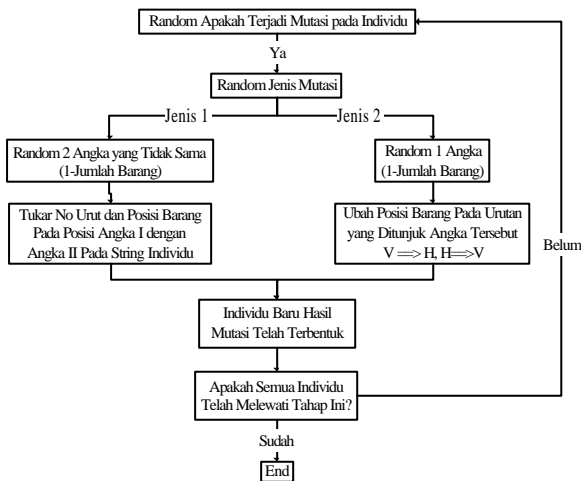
Random Apakah Terjadi Mutasi pada Individu

Ya

Random Jenis Mutasi

Jenis 1

Jenis 2

Random 2 Angka yang Tidak Sama (1-Jumlah Barang)

Random 1 Angka (1-Jumlah Barang)

Tukar No Urut dan Posisi Barang Pada Posisi Angka I dengan Angka II Pada String Individu

Ubah Posisi Barang Pada Urutan yang Ditunjuk Angka Tersebut V ==> H, H==>V

Belum

Individu Baru Hasil Mutasi Telah Terbentuk

Apakah Semua Individu Telah Melewati Tahap Ini?

Sudah

End